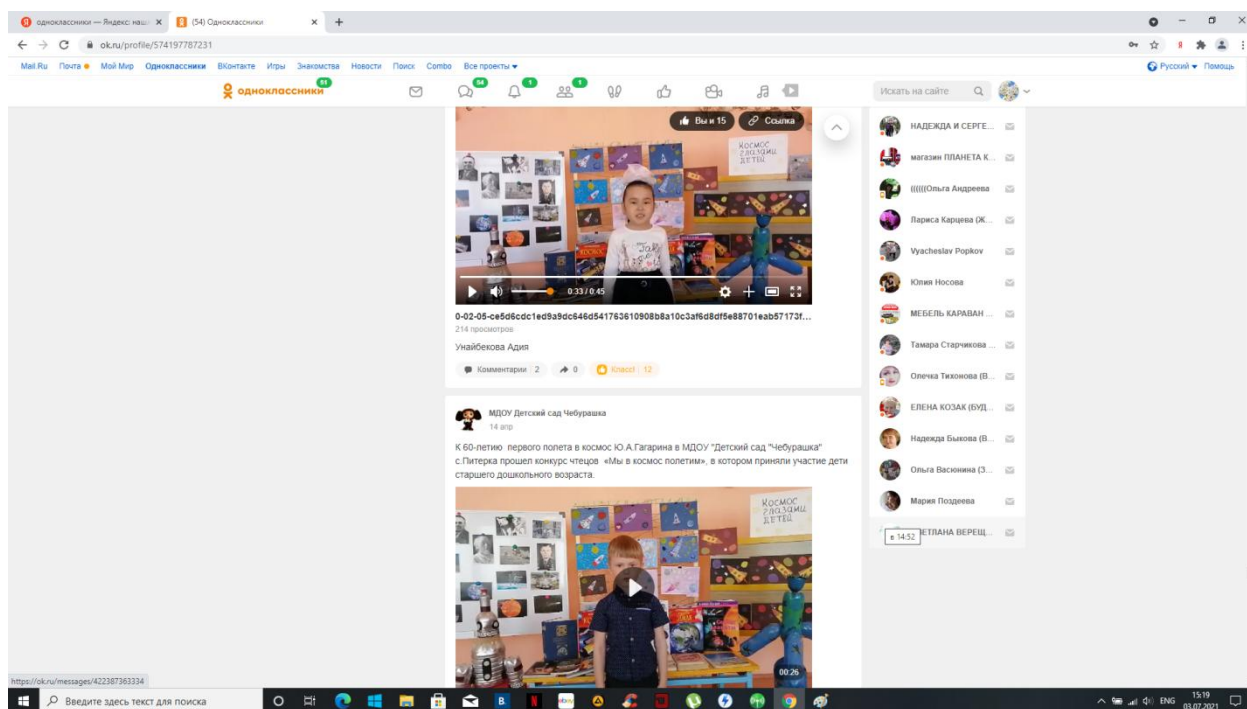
одноклассники — Яндекс: наш × (54) Одноклассники × +

ok.ru/profile/574197787231

Mail.Ru Почта Мой Мир Одноклассники ВКонтакте Игры Знакомства Новости Поиск Combo Все проекты

Русский Помощь

одноклассники 81 54 1 1

Искать на сайте

Вы и 15 Ссылка

Космос глазами детей

0:33 / 0:45

0-02-05-ce5d6cdc1ed9a9dc646d541763610908b8a10c3af6d8df5e88701eab57173f...

214 просмотров

Унайбекова Адия

Комментарии 2 0 Класс! 12

МДОУ Детский сад Чебурашка

14 апр

К 60-летию первого полета в космос Ю.А.Гагарина в МДОУ "Детский сад "Чебурашка" с.Питерка прошел конкурс чтецов «Мы в космос полетим», в котором приняли участие дети старшего дошкольного возраста.

Космос глазами детей

00:26

НАДЕЖДА И СЕРГЕ...

магазин ПЛАНЕТА К...

((((((Ольга Андреева

Лариса Карцева (Ж...

Vyacheslav Popkov

Юлия Носова

МЕБЕЛЬ КАРАВАН ...

Тамара Старчикова ...

Олечка Тихонова (В...

ЕЛЕНА КОЗАК (БУД...

Надежда Быкова (В...

Ольга Васюнина (З...

Мария Поздеева

в 14:52 ЕТЛАНА ВЕРЕЩ...

https://ok.ru/messages/422387363334

Введите здесь текст для поиска

ENG 15:19 03.07.2021